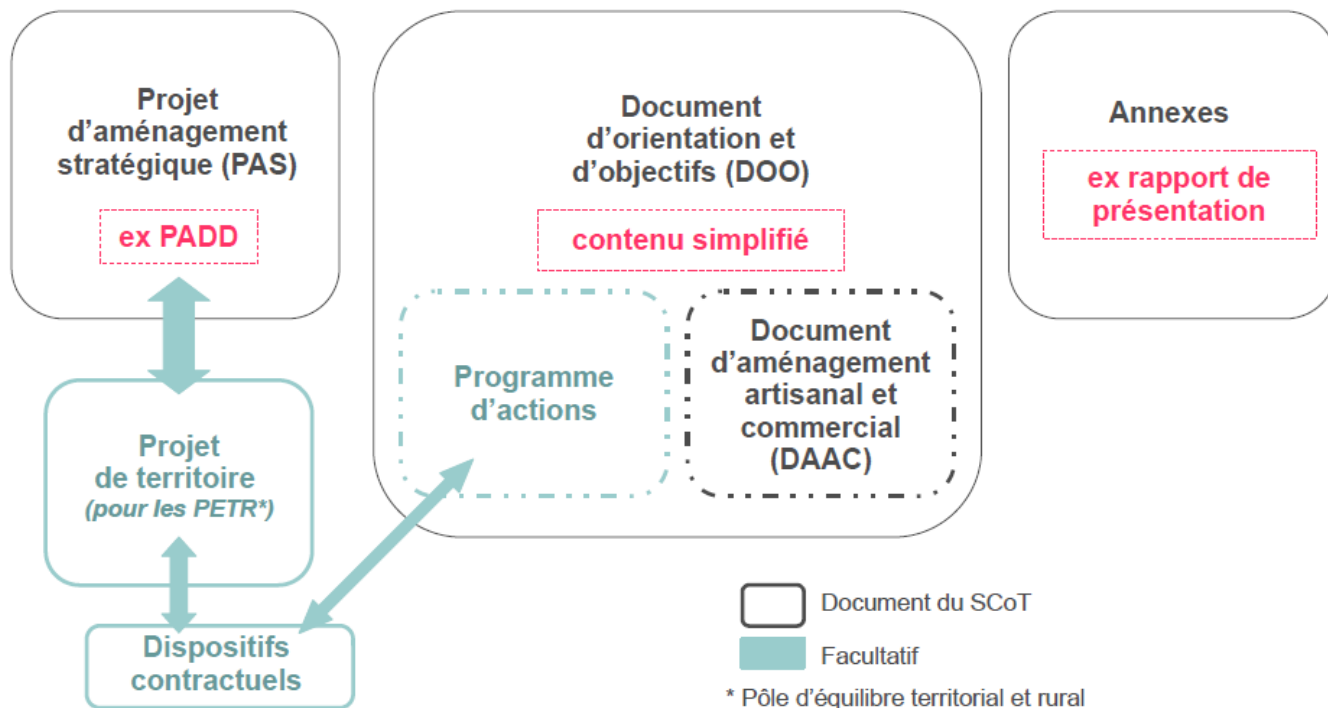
Projet d'aménagement stratégique (PAS)

ex PADD

Document d'orientation et d'objectifs (DOO)

contenu simplifié

Annexes

ex rapport de présentation

Programme d'actions

Document d'aménagement artisanal et commercial (DAAC)

Projet de territoire
(pour les PETR*)

Dispositifs contractuels

Document du SCoT

Facultatif

* Pôle d'équilibre territorial et rural